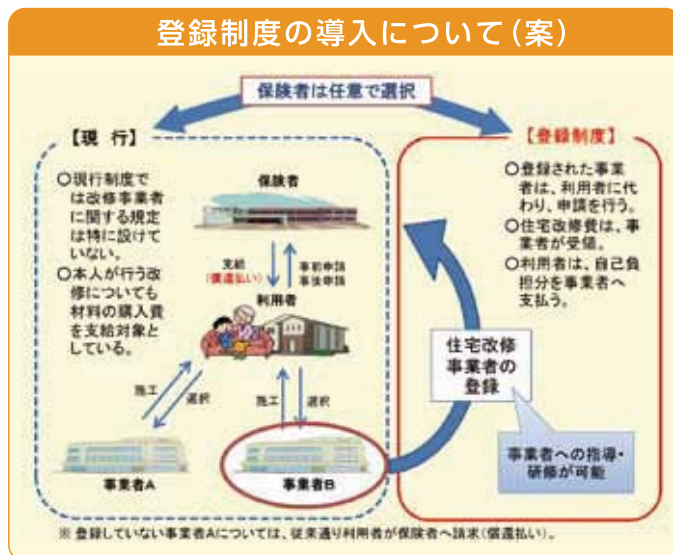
登録制度の導入について（案）

保険者は任意で選択

【現　行】

○現行制度では改修事業者に関する規定は特に設けていない。
○本人が行う改修についても材料の購入費を支給対象としている。

保険者

支給（償還払い）

事前申請
事後申請

利用者

施工

選択

施工

選択

事業者A

事業者B

【登録制度】

○登録された事業者は、利用者に代わり、申請を行う。
○住宅改修費は、事業者が受領。
○利用者は、自己負担分を事業者へ支払う。

住宅改修事業者の登録

事業者への指導・研修が可能

※ 登録していない事業者Aについては、従来通り利用者が保険者へ請求（償還払い）。